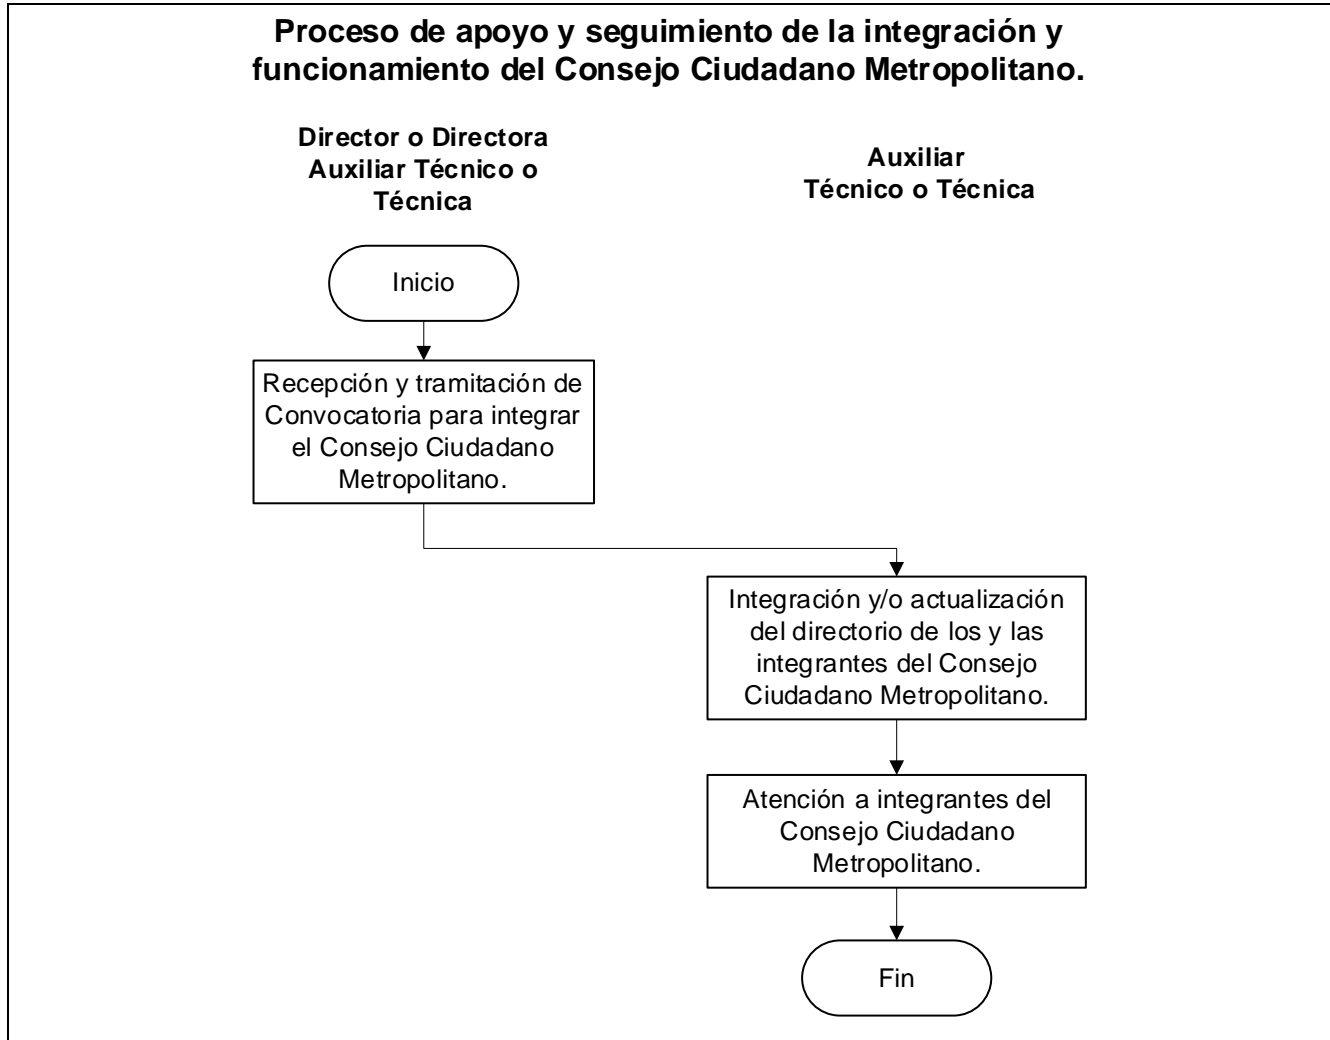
Proceso de apoyo y seguimiento de la integración y funcionamiento del Consejo Ciudadano Metropolitano.

Director o Directora Auxiliar Técnico o Técnica

Auxiliar Técnico o Técnica

Inicio

Recepción y tramitación de Convocatoria para integrar el Consejo Ciudadano Metropolitano.

Integración y/o actualización del directorio de los y las integrantes del Consejo Ciudadano Metropolitano.

Atención a integrantes del Consejo Ciudadano Metropolitano.

Fin